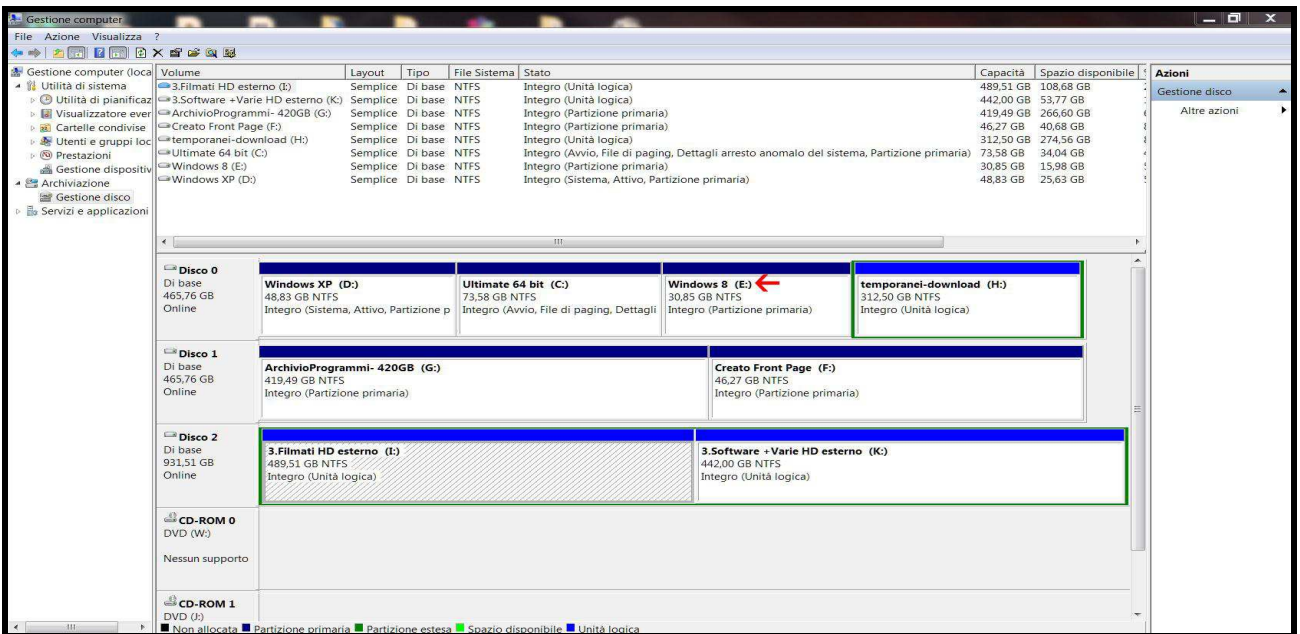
Gestione computer

File Azione Visualizza ?

Gestione computer (loca
Utilità di sistema
Utilità di pianificaz
Visualizzatore ever
Cartelle condivise
Utenti e gruppi loc
Prestazioni
Gestione dispositiv
Archiviazione
Gestione disco
Servizi e applicazioni

| Volume | Layout | Tipo | File Sistema | Stato | Capacità | Spazio disponibile |
|---|---|---|---|---|---|---|
| 3.Filmati HD esterno (I:) | Semplice | Di base | NTFS | Integro (Unità logica) | 489,51 GB | 108,68 GB |
| 3.Software +Varie HD esterno (K:) | Semplice | Di base | NTFS | Integro (Unità logica) | 442,00 GB | 53,77 GB |
| ArchivioProgrammi- 420GB (G:) | Semplice | Di base | NTFS | Integro (Partizione primaria) | 419,49 GB | 266,60 GB |
| Creato Front Page (F:) | Semplice | Di base | NTFS | Integro (Partizione primaria) | 46,27 GB | 40,68 GB |
| temporanei-download (H:) | Semplice | Di base | NTFS | Integro (Unità logica) | 312,50 GB | 274,56 GB |
| Ultimate 64 bit (C:) | Semplice | Di base | NTFS | Integro (Avvio, File di paging, Dettagli arresto anomalo del sistema, Partizione primaria) | 73,58 GB | 34,04 GB |
| Windows 8 (E:) | Semplice | Di base | NTFS | Integro (Partizione primaria) | 30,85 GB | 15,98 GB |
| Windows XP (D:) | Semplice | Di base | NTFS | Integro (Sistema, Attivo, Partizione primaria) | 48,83 GB | 25,63 GB |

Azioni
Gestione disco
Altre azioni

Disco 0
Di base
465,76 GB
Online

Windows XP (D:)
48,83 GB NTFS
Integro (Sistema, Attivo, Partizione p

Ultimate 64 bit (C:)
73,58 GB NTFS
Integro (Avvio, File di paging, Dettagli

Windows 8 (E:)
30,85 GB NTFS
Integro (Partizione primaria)

temporanei-download (H:)
312,50 GB NTFS
Integro (Unità logica)

Disco 1
Di base
465,76 GB
Online

ArchivioProgrammi- 420GB (G:)
419,49 GB NTFS
Integro (Partizione primaria)

Creato Front Page (F:)
46,27 GB NTFS
Integro (Partizione primaria)

Disco 2
Di base
931,51 GB
Online

3.Filmati HD esterno (I:)
489,51 GB NTFS
Integro (Unità logica)

3.Software +Varie HD esterno (K:)
442,00 GB NTFS
Integro (Unità logica)

CD-ROM 0
DVD (W:)

Nessun supporto

CD-ROM 1
DVD (J:)

Non allocata Partizione primaria Partizione estesa Spazio disponibile Unità logica